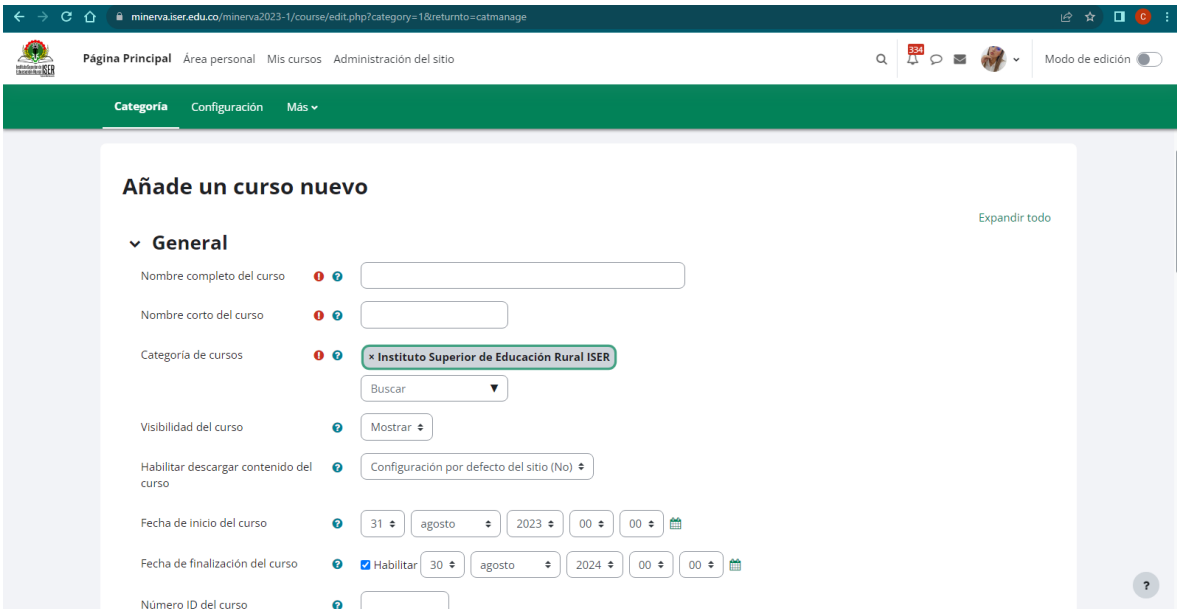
minerva.iser.edu.co/minerva2023-1/course/edit.php?category=1&returnto=catmanage

Página Principal Área personal Mis cursos Administración del sitio

334

Modo de edición

Categoría Configuración Más

Añade un curso nuevo

Expandir todo

General

Nombre completo del curso

Nombre corto del curso

Categoría de cursos
× Instituto Superior de Educación Rural ISER
Buscar

Visibilidad del curso
Mostrar

Habilitar descargar contenido del curso
Configuración por defecto del sitio (No)

Fecha de inicio del curso
31 agosto 2023 00 00

Fecha de finalización del curso
Habilitar 30 agosto 2024 00 00

Número ID del curso

?